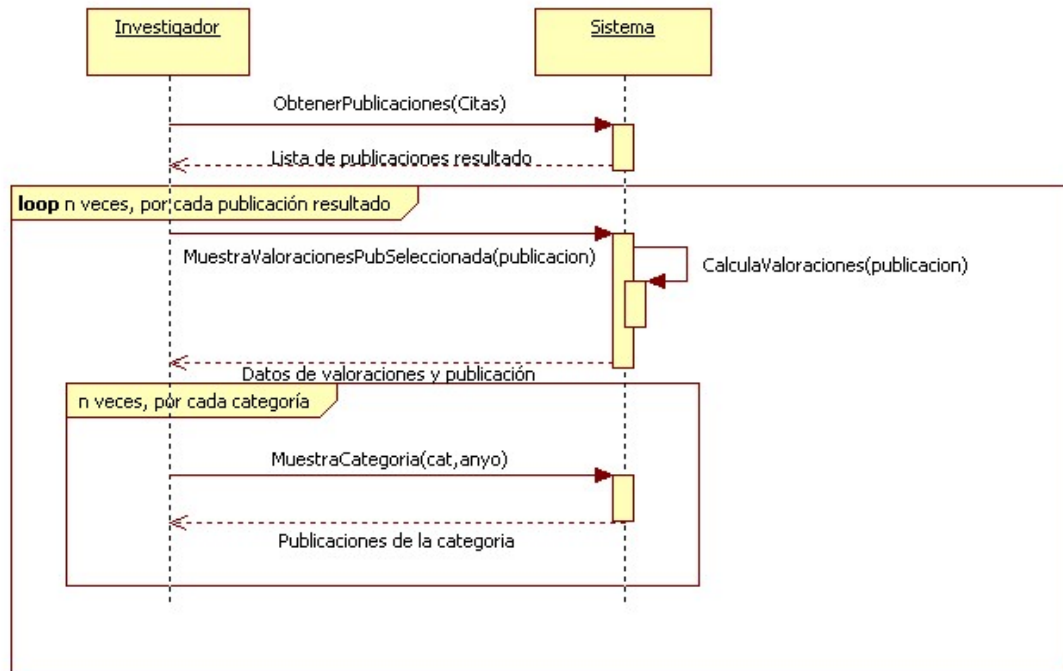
Investigador

Sistema

ObtenerPublicaciones(Citas)

Lista de publicaciones resultado

**loop** n veces, por cada publicación resultado

MuestraValoracionesPubSeleccionada(publicacion)

CalculaValoraciones(publicacion)

Datos de valoraciones y publicación

n veces, por cada categoría

MuestraCategoria(cat,anyo)

Publicaciones de la categoria